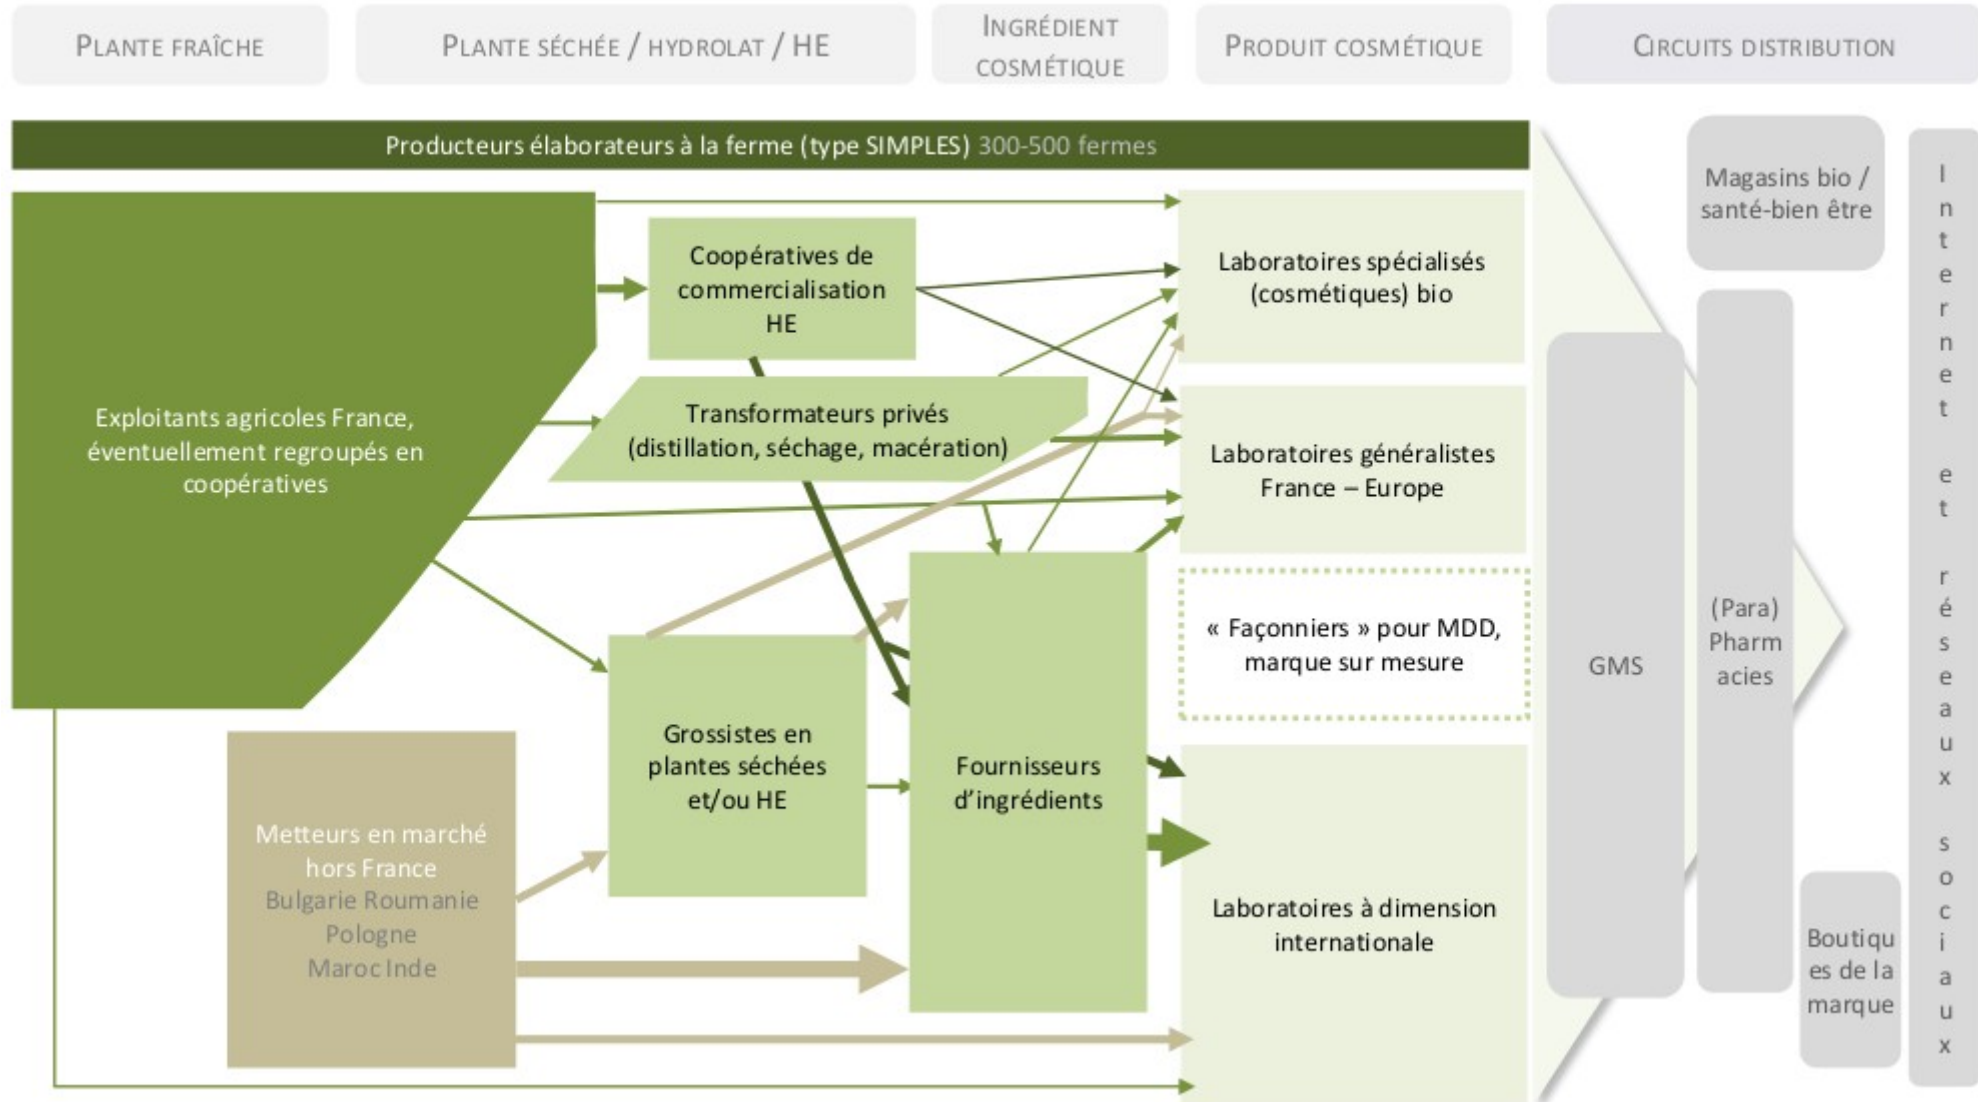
PLANTE FRAÎCHE

PLANTE SÉCHÉE / HYDROLAT / HE

INGRÉDIENT COSMÉTIQUE

PRODUIT COSMÉTIQUE

CIRCUITS DISTRIBUTION

Producteurs élaborateurs à la ferme (type SIMPLES) 300-500 fermes

Exploitants agricoles France, éventuellement regroupés en coopératives

Coopératives de commercialisation HE

Transformateurs privés (distillation, séchage, macération)

Metteurs en marché hors France
Bulgarie Roumanie
Pologne
Maroc Inde

Grossistes en plantes séchées et/ou HE

Fournisseurs d'ingrédients

Laboratoires spécialisés (cosmétiques) bio

Laboratoires généralistes France – Europe

« Façonniers » pour MDD, marque sur mesure

Laboratoires à dimension internationale

GMS

Magasins bio / santé-bien être

(Para) Pharm acies

Boutiqu es de la marque

I n t e r n e t e t r é s e a u x s o c i a u x